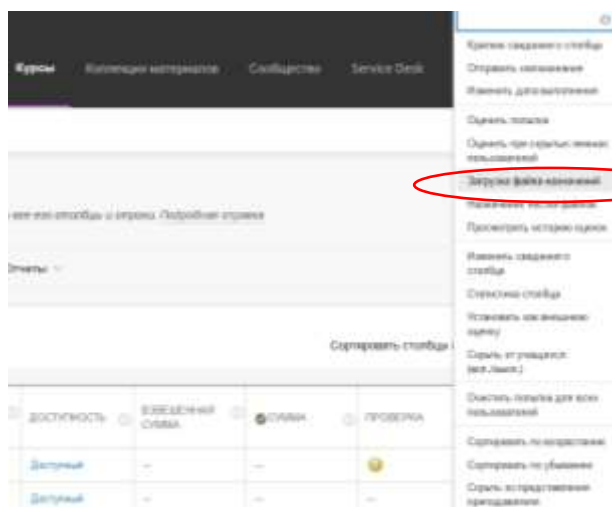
Курсы Коллекции материалов Сообщество Service Desk

...все его столбцы и строки. Подробная справка

Отчеты

Сортировать столбцы

| ДОСТУПНОСТЬ | ВЗВЕШЕННАЯ СУММА | СУММА | ПРОВЕРКА |
|---|---|---|---|
| Доступный | — | — | |
| Доступный | — | — | — |

Краткие сведения о столбце
Отправить напоминание
Изменить дату выполнения
Оценить попытки
Оценить при скрытых именах пользователей
Загрузка файла изменений
Назначение частей файлов
Просмотреть историю оценок
Изменить сведения о столбце
Статистика столбца
Установить как внешнюю оценку
Скрыть от учащихся (вкл./выкл.)
Очистить попытки для всех пользователей
Сортировать по возрастанию
Сортировать по убыванию
Скрыть из представления преподавателя